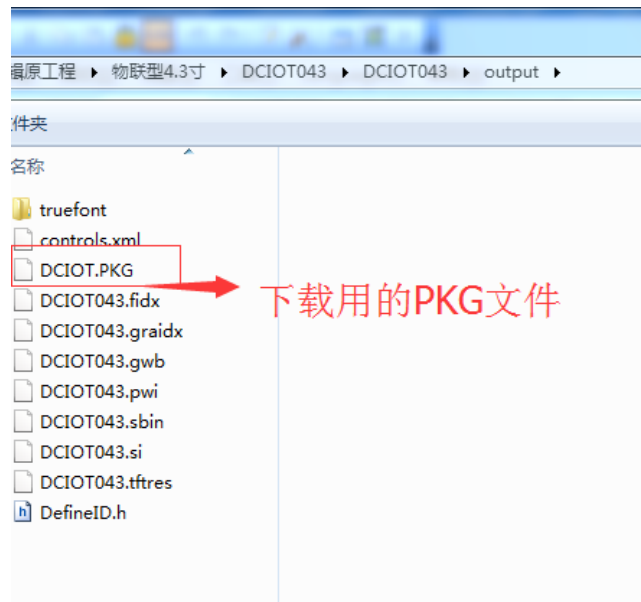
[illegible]源工程 ▸ 物联型4.3寸 ▸ DCIOT043 ▸ DCIOT043 ▸ output ▸

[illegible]件夹

名称

truefont
controls.xml
DCIOT.PKG
DCIOT043.fidx
DCIOT043.graidx
DCIOT043.gwb
DCIOT043.pwi
DCIOT043.sbin
DCIOT043.si
DCIOT043.tftres
DefineID.h

下载用的PKG文件